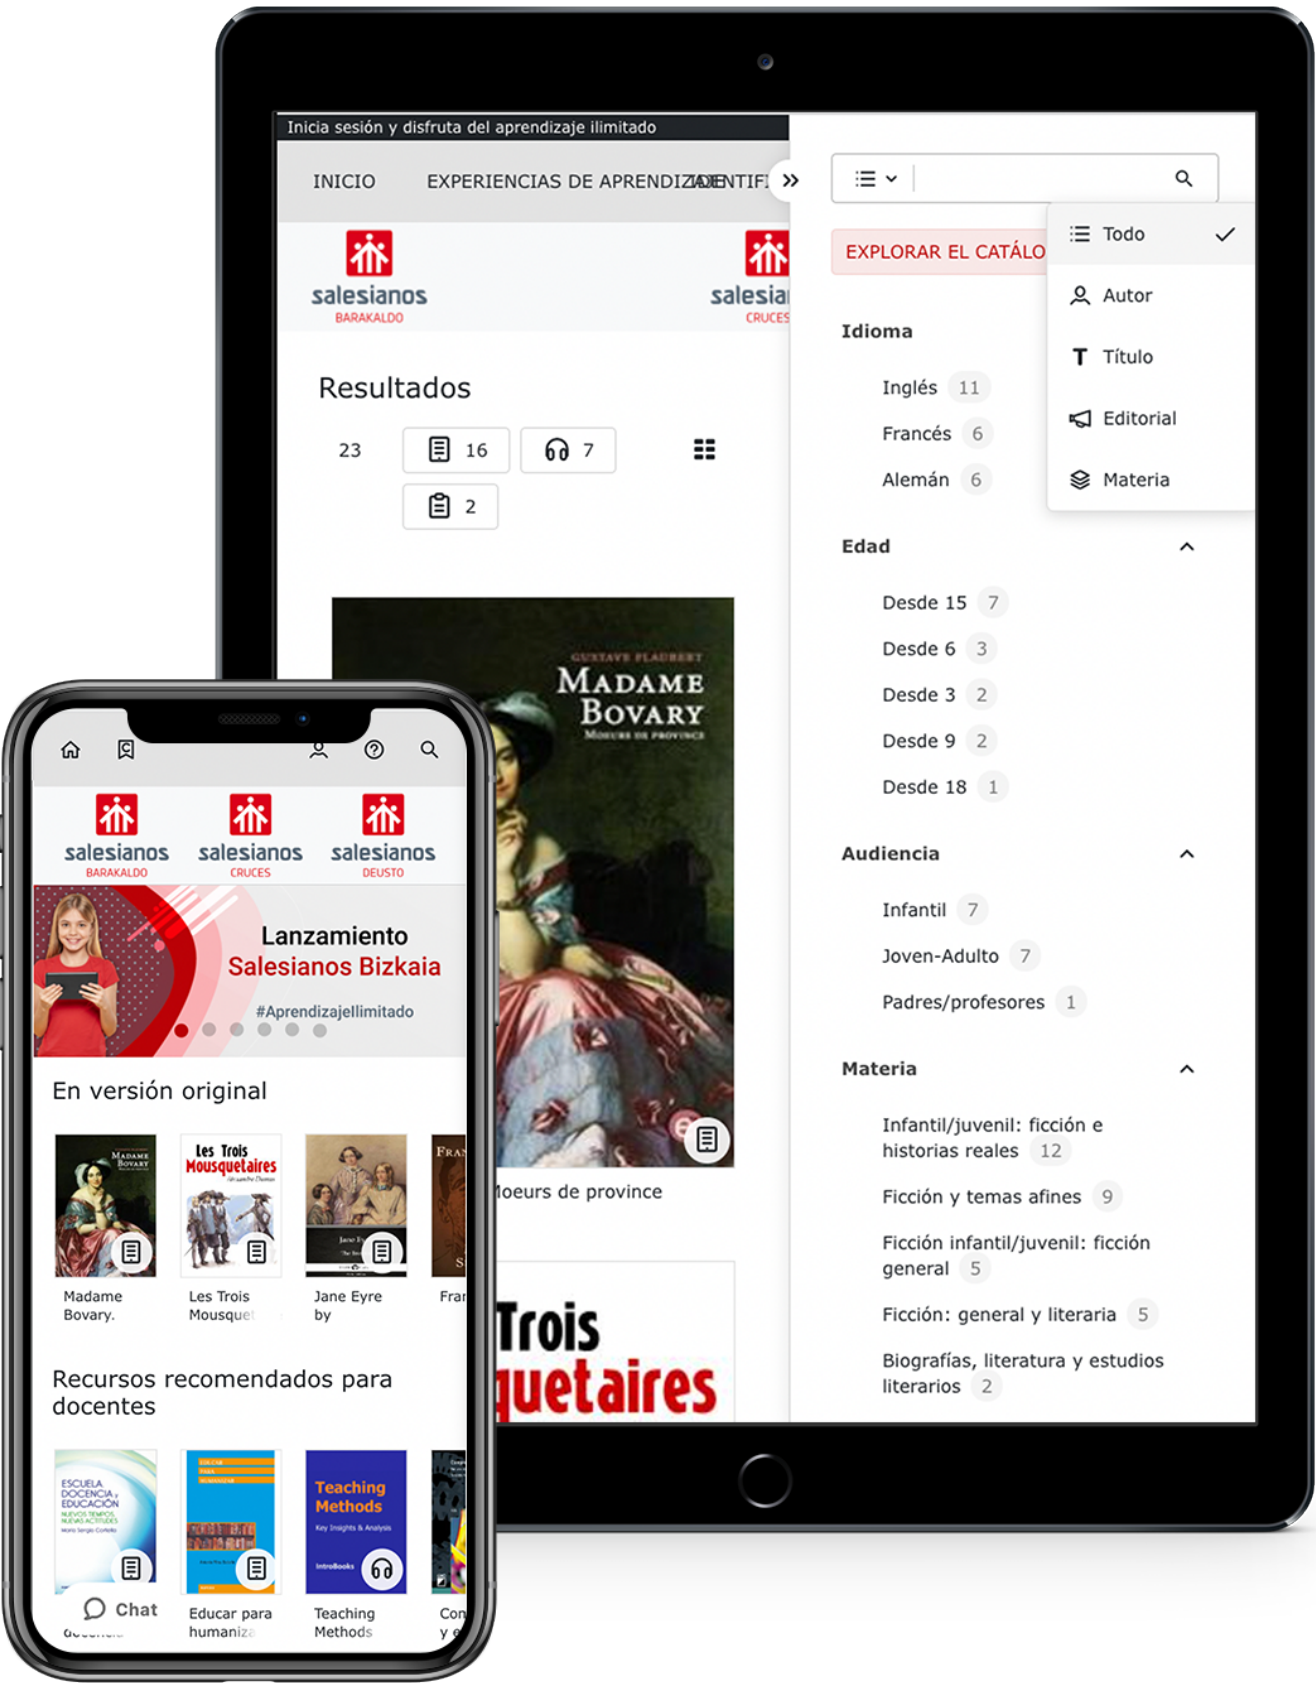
Inicia sesión y disfruta del aprendizaje ilimitado

INICIO EXPERIENCIAS DE APRENDIZAJE IDENTIFI

salesianos BARAKALDO

salesia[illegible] CRUCES

Resultados

23 16 7 2

GUSTAVE FLAUBERT MADAME BOVARY MOEURS DE PROVINCE

Moeurs de province

Trois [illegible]uetaires

EXPLORAR EL CATÁLO

Todo
Autor
Título
Editorial
Materia

Idioma
Inglés 11
Francés 6
Alemán 6

Edad
Desde 15 7
Desde 6 3
Desde 3 2
Desde 9 2
Desde 18 1

Audiencia
Infantil 7
Joven-Adulto 7
Padres/profesores 1

Materia
Infantil/juvenil: ficción e historias reales 12
Ficción y temas afines 9
Ficción infantil/juvenil: ficción general 5
Ficción: general y literaria 5
Biografías, literatura y estudios literarios 2

salesianos BARAKALDO
salesianos CRUCES
salesianos DEUSTO

Lanzamiento
Salesianos Bizkaia
#Aprendizajellimitado

En versión original

Madame Bovary.
Les Trois Mousque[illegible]
Jane Eyre by
Fran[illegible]

Recursos recomendados para docentes

ESCUELA DOCENCIA y EDUCACIÓN
Teaching Methods
Chat
Educar para humaniza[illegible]
Teaching Methods
Con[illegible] y e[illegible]